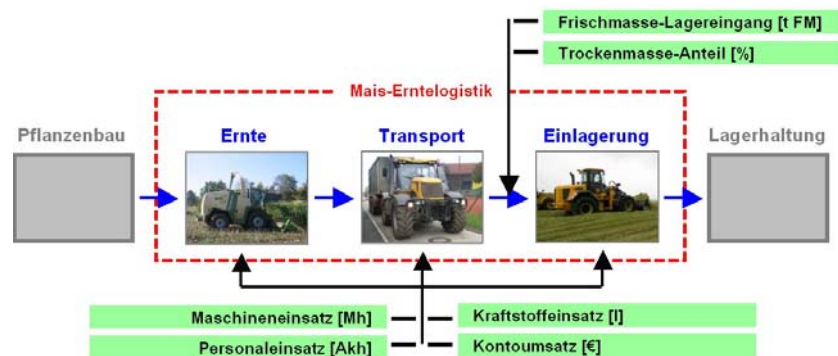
Frischmasse-Lagereingang [t FM]

Trockenmasse-Anteil [%]

Mais-Erntelogistik

Pflanzenbau

Ernte

Transport

Einlagerung

Lagerhaltung

Maschineneinsatz [Mh]

Personaleinsatz [Akh]

Kraftstoffeinsatz [l]

Kontoumsatz [€]